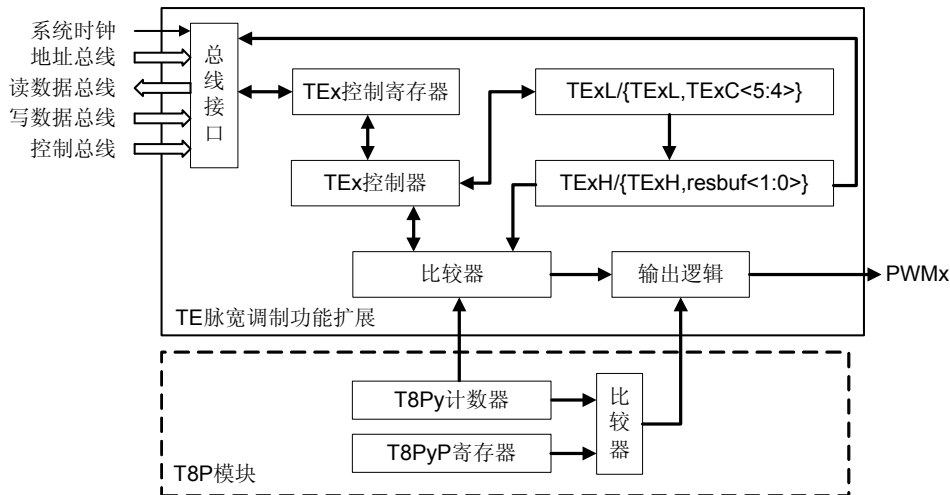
系统时钟
地址总线
读数据总线
写数据总线
控制总线

总线接口

TEx控制寄存器

TExL/{TExL,TExC<5:4>}

TEx控制器

TExH/{TExH,resbuf<1:0>}

比较器

输出逻辑

PWMx

TE脉宽调制功能扩展

T8Py计数器

比较器

T8PyP寄存器

T8P模块